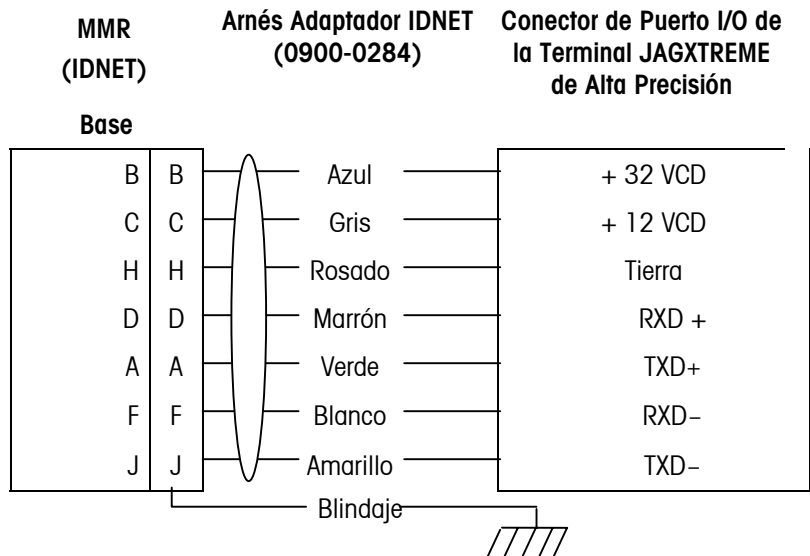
MMR (IDNET)

Arnés Adaptador IDNET (0900-0284)

Conector de Puerto I/O de la Terminal JAGXTREME de Alta Precisión

Base

| | | | |
|---|---|---|---|
| B | B | Azul | + 32 VCD |
| C | C | Gris | + 12 VCD |
| H | H | Rosado | Tierra |
| D | D | Marrón | RXD + |
| A | A | Verde | TXD+ |
| F | F | Blanco | RXD− |
| J | J | Amarillo | TXD− |

Blindaje